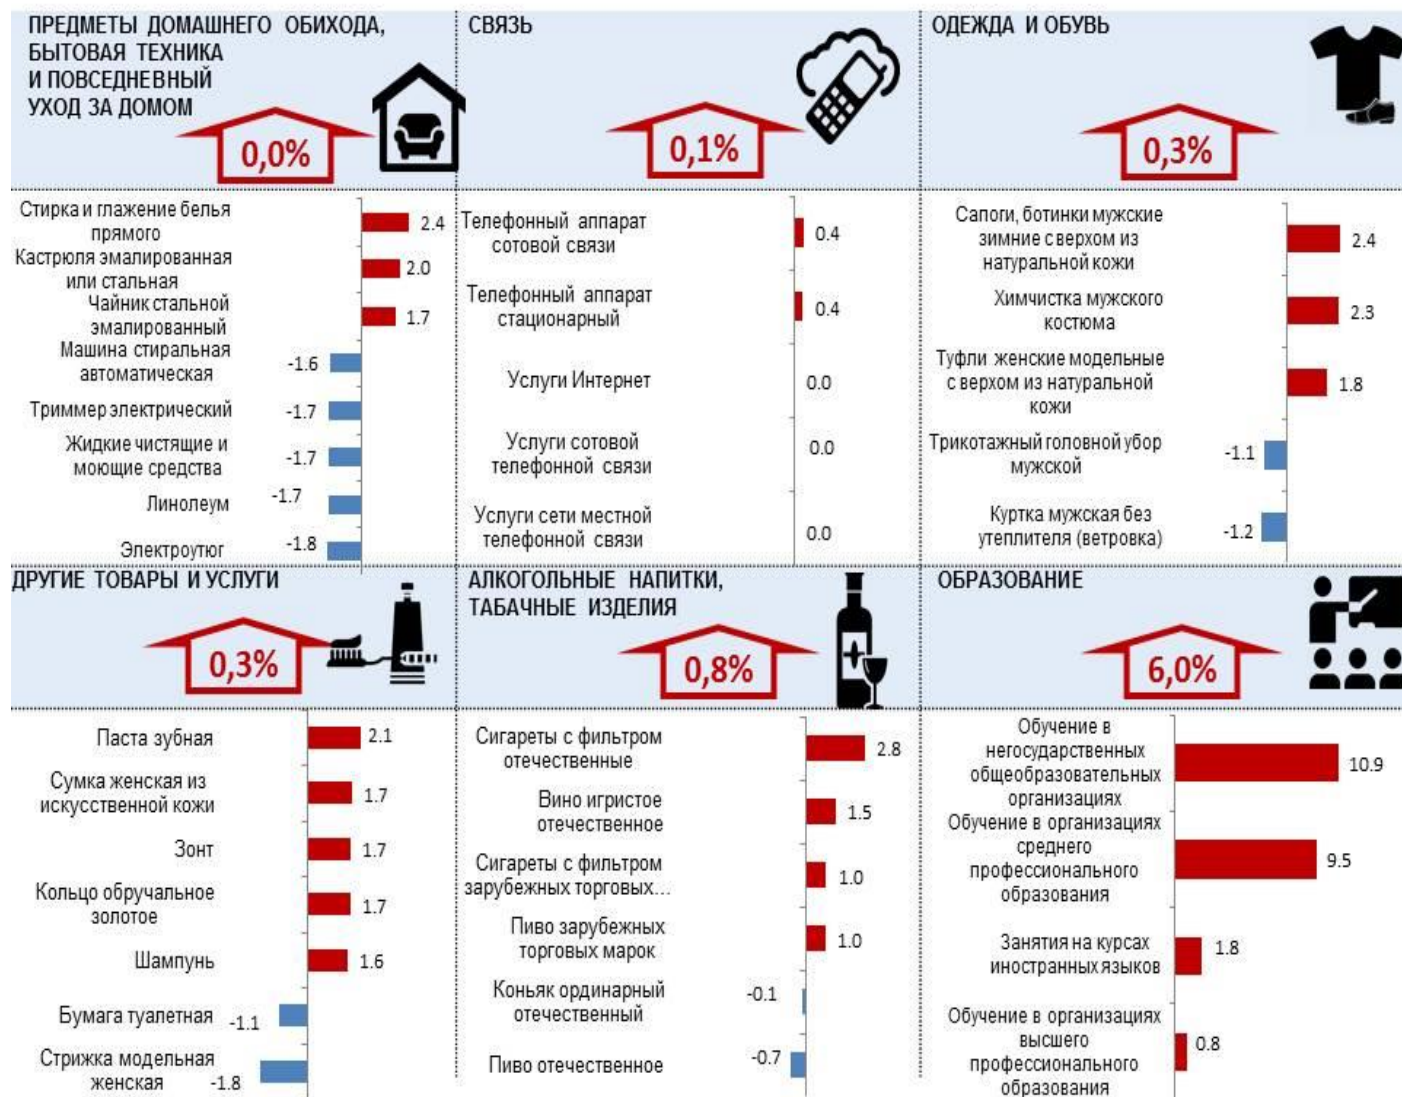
ПРЕДМЕТЫ ДОМАШНЕГО ОБИХОДА, БЫТОВАЯ ТЕХНИКА И ПОВСЕДНЕВНЫЙ УХОД ЗА ДОМОМ

0,0%

Стирка и глажение белья прямого 2.4
Кастрюля эмалированная или стальная 2.0
Чайник стальной эмалированный 1.7
Машина стиральная автоматическая -1.6
Триммер электрический -1.7
Жидкие чистящие и моющие средства -1.7
Линолеум -1.7
Электроутюг -1.8

СВЯЗЬ

0,1%

Телефонный аппарат сотовой связи 0.4
Телефонный аппарат стационарный 0.4
Услуги Интернет 0.0
Услуги сотовой телефонной связи 0.0
Услуги сети местной телефонной связи 0.0

ОДЕЖДА И ОБУВЬ

0,3%

Сапоги, ботинки мужские зимние с верхом из натуральной кожи 2.4
Химчистка мужского костюма 2.3
Туфли женские модельные с верхом из натуральной кожи 1.8
Трикотажный головной убор мужской -1.1
Куртка мужская без утеплителя (ветровка) -1.2

ДРУГИЕ ТОВАРЫ И УСЛУГИ

0,3%

Паста зубная 2.1
Сумка женская из искусственной кожи 1.7
Зонт 1.7
Кольцо обручальное золотое 1.7
Шампунь 1.6
Бумага туалетная -1.1
Стрижка модельная женская -1.8

АЛКОГОЛЬНЫЕ НАПИТКИ, ТАБАЧНЫЕ ИЗДЕЛИЯ

0,8%

Сигареты с фильтром отечественные 2.8
Вино игристое отечественное 1.5
Сигареты с фильтром зарубежных торговых... 1.0
Пиво зарубежных торговых марок 1.0
Коньяк ординарный отечественный -0.1
Пиво отечественное -0.7

ОБРАЗОВАНИЕ

6,0%

Обучение в негосударственных общеобразовательных организациях 10.9
Обучение в организациях среднего профессионального образования 9.5
Занятия на курсах иностранных языков 1.8
Обучение в организациях высшего профессионального образования 0.8